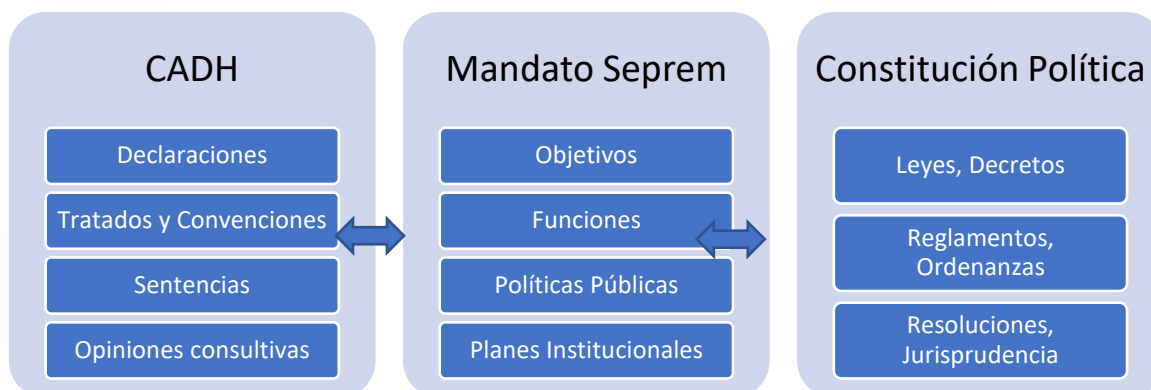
CADH

Declaraciones

Tratados y Convenciones

Sentencias

Opiniones consultivas

Mandato Seprem

Objetivos

Funciones

Políticas Públicas

Planes Institucionales

Constitución Política

Leyes, Decretos

Reglamentos, Ordenanzas

Resoluciones, Jurisprudencia